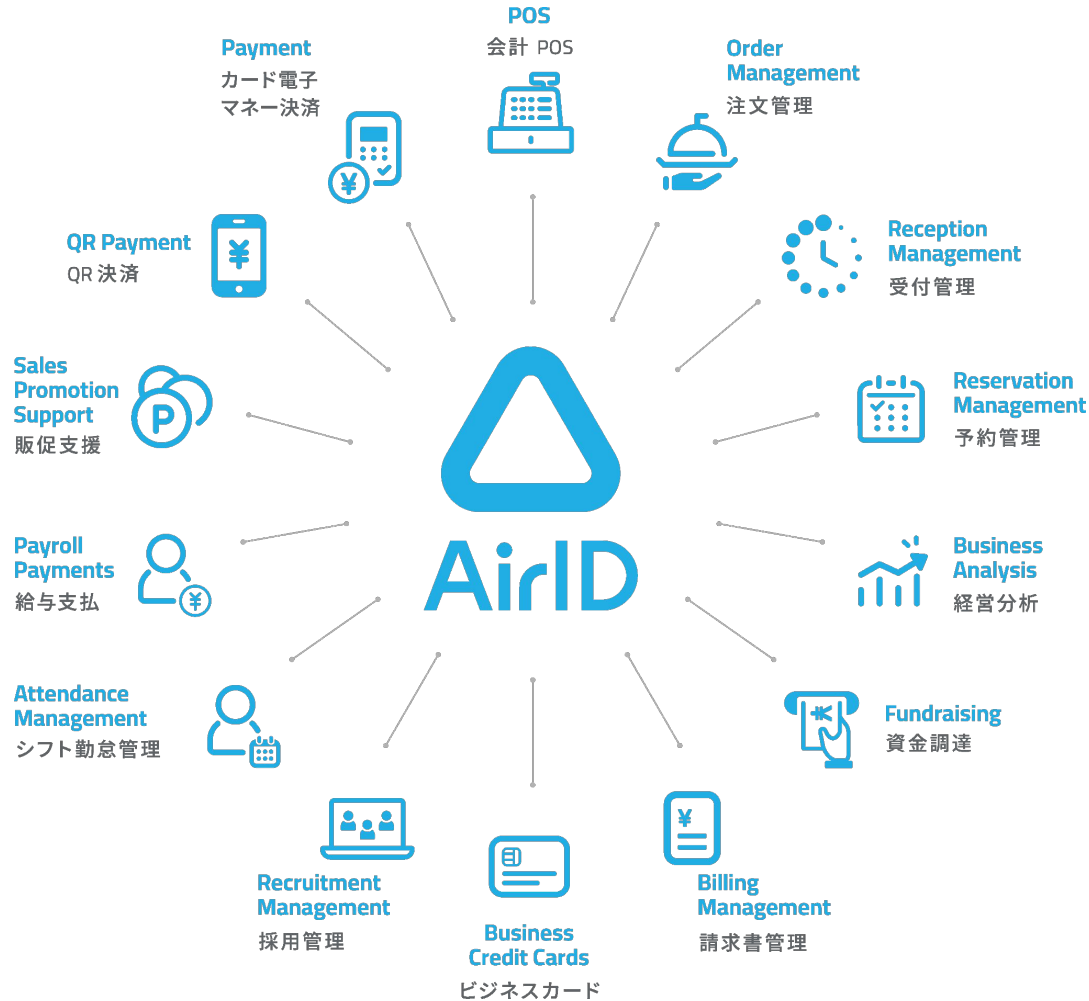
POS
会計 POS

Order Management
注文管理

Reception Management
受付管理

Reservation Management
予約管理

Business Analysis
経営分析

Fundraising
資金調達

Billing Management
請求書管理

Business Credit Cards
ビジネスカード

Recruitment Management
採用管理

Attendance Management
シフト勤怠管理

Payroll Payments
給与支払

Sales Promotion Support
販促支援

QR Payment
QR 決済

Payment
カード電子マネー決済

AirID